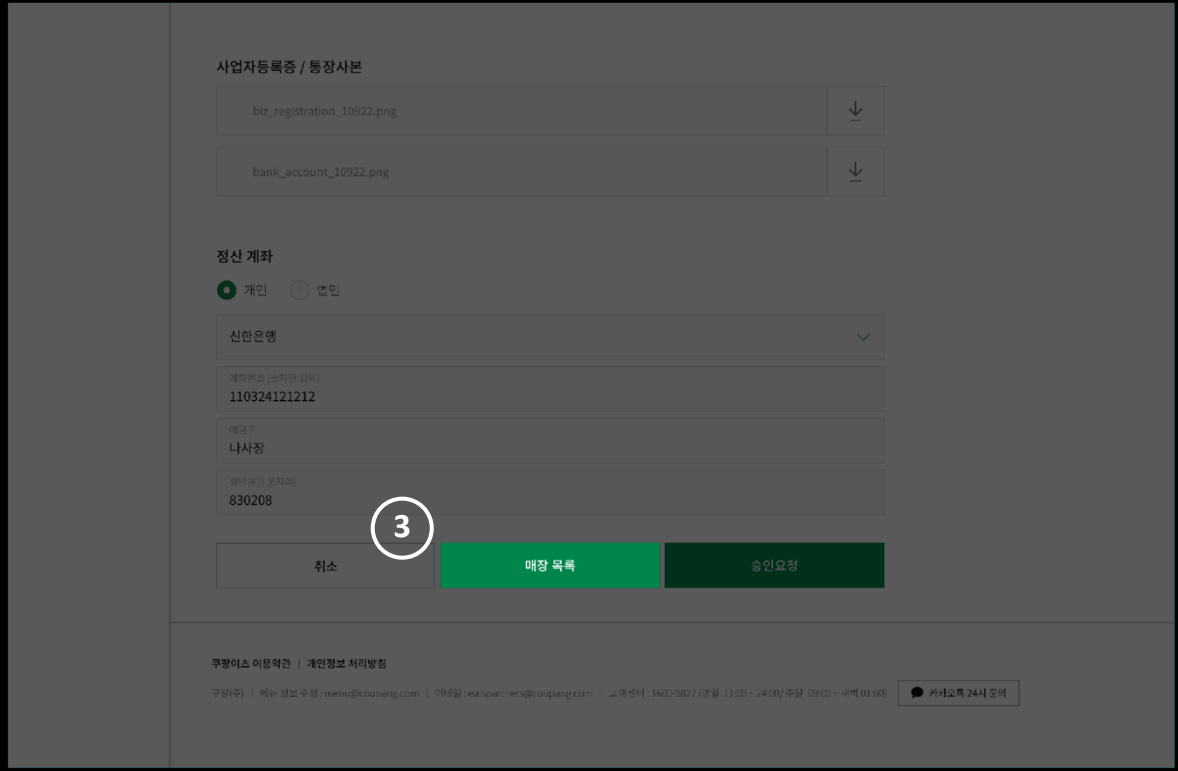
사업자등록증 / 통장사본

biz_registration_10922.png

bank_account_10922.png

정산 계좌

개인 법인

신한은행

계좌번호 (숫자만 입력)
110324121212

예금주
나사장

생년월일 (6자리)
830208

3

취소

매장 목록

승인요청

쿠팡이츠 이용약관 | 개인정보 처리방침

쿠팡(주) | 메뉴 정보 수정 : menu@coupang.com | 이메일 : eatspartners@coupang.com | 고객센터 : 1600-9827 (평일 11:00 ~ 24:00/ 주말 09:00 ~ 새벽 01:00)

카카오톡 24시 문의